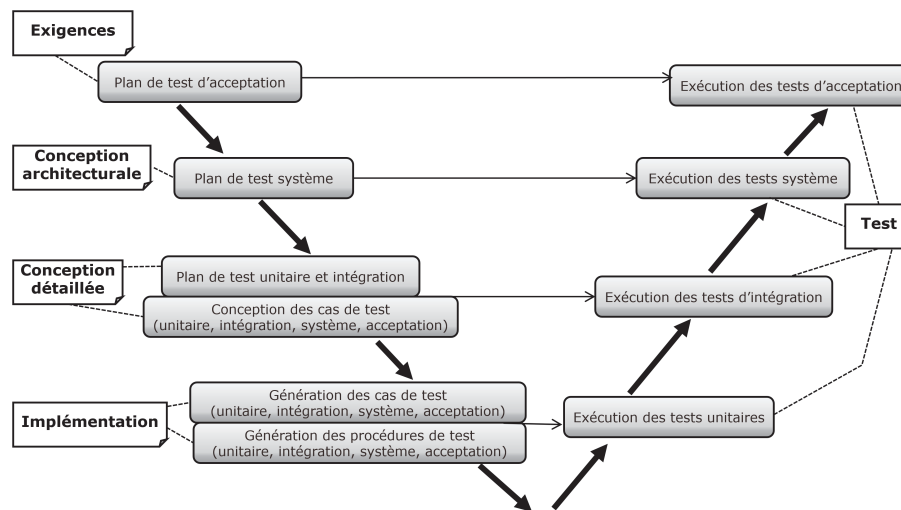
Exigences

Plan de test d'acceptation

Exécution des tests d'acceptation

Conception architecturale

Plan de test système

Exécution des tests système

Test

Conception détaillée

Plan de test unitaire et intégration

Conception des cas de test (unitaire, intégration, système, acceptation)

Exécution des tests d'intégration

Implémentation

Génération des cas de test (unitaire, intégration, système, acceptation)

Génération des procédures de test (unitaire, intégration, système, acceptation)

Exécution des tests unitaires